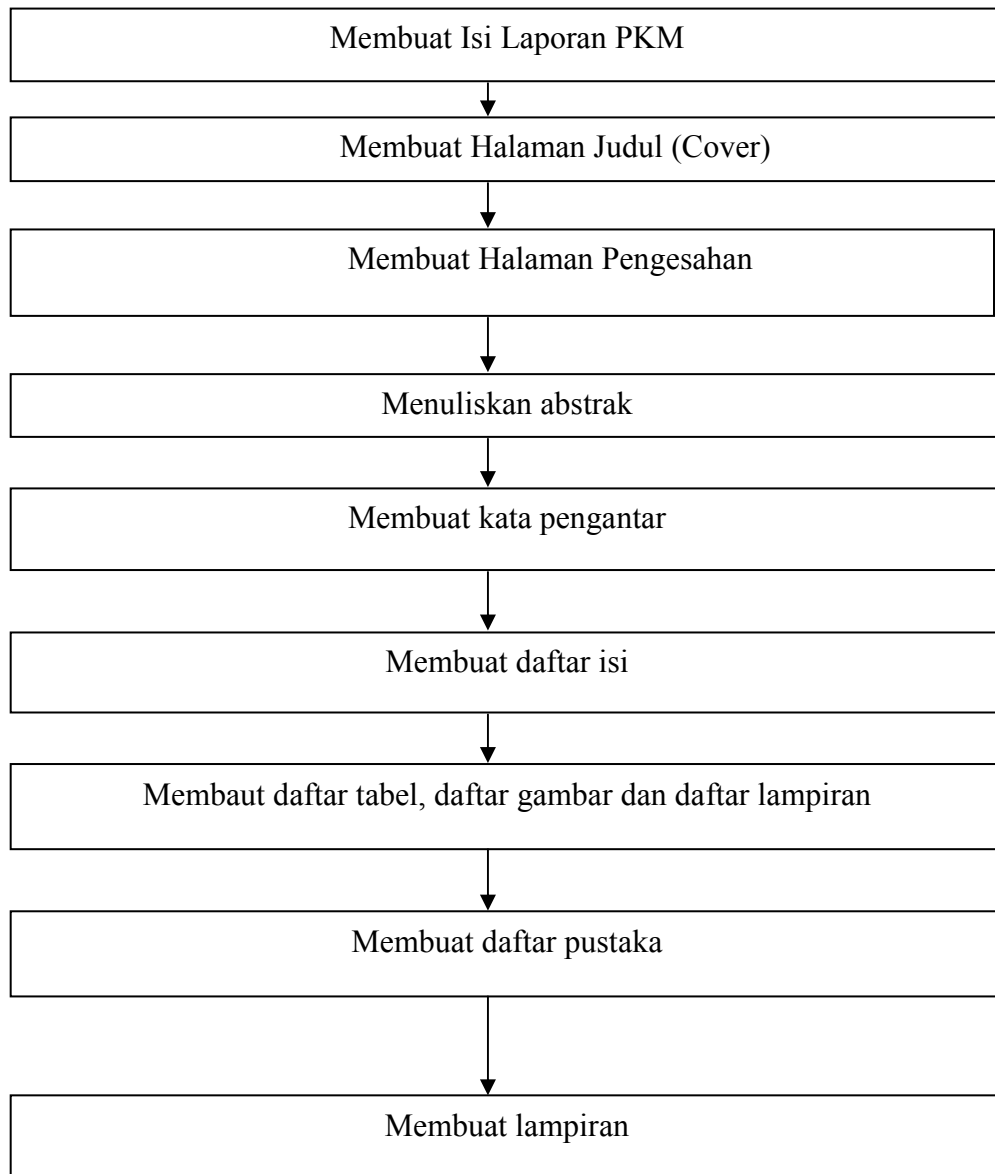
Membuat Isi Laporan PKM

Membuat Halaman Judul (Cover)

Membuat Halaman Pengesahan

Menuliskan abstrak

Membuat kata pengantar

Membuat daftar isi

Membaut daftar tabel, daftar gambar dan daftar lampiran

Membuat daftar pustaka

Membuat lampiran